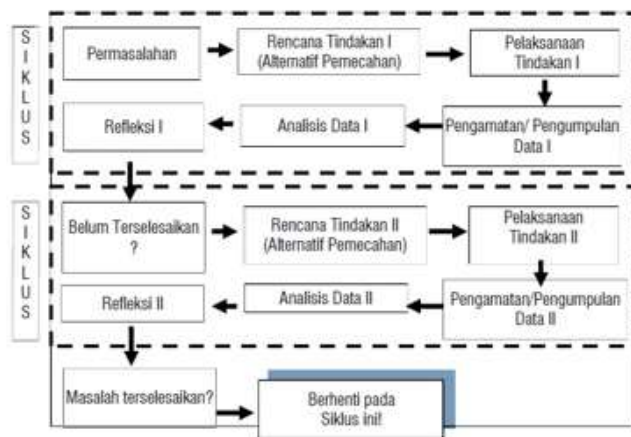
SIKLUS

Permasalahan

Rencana Tindakan I (Alternatif Pemecahan)

Pelaksanaan Tindakan I

Refleksi I

Analisis Data I

Pengamatan/ Pengumpulan Data I

SIKLUS

Belum Terselesaikan ?

Rencana Tindakan II (Alternatif Pemecahan)

Pelaksanaan Tindakan II

Refleksi II

Analisis Data II

Pengamatan/Pengumpulan Data II

Masalah terselesaikan?

Berhenti pada Siklus ini!